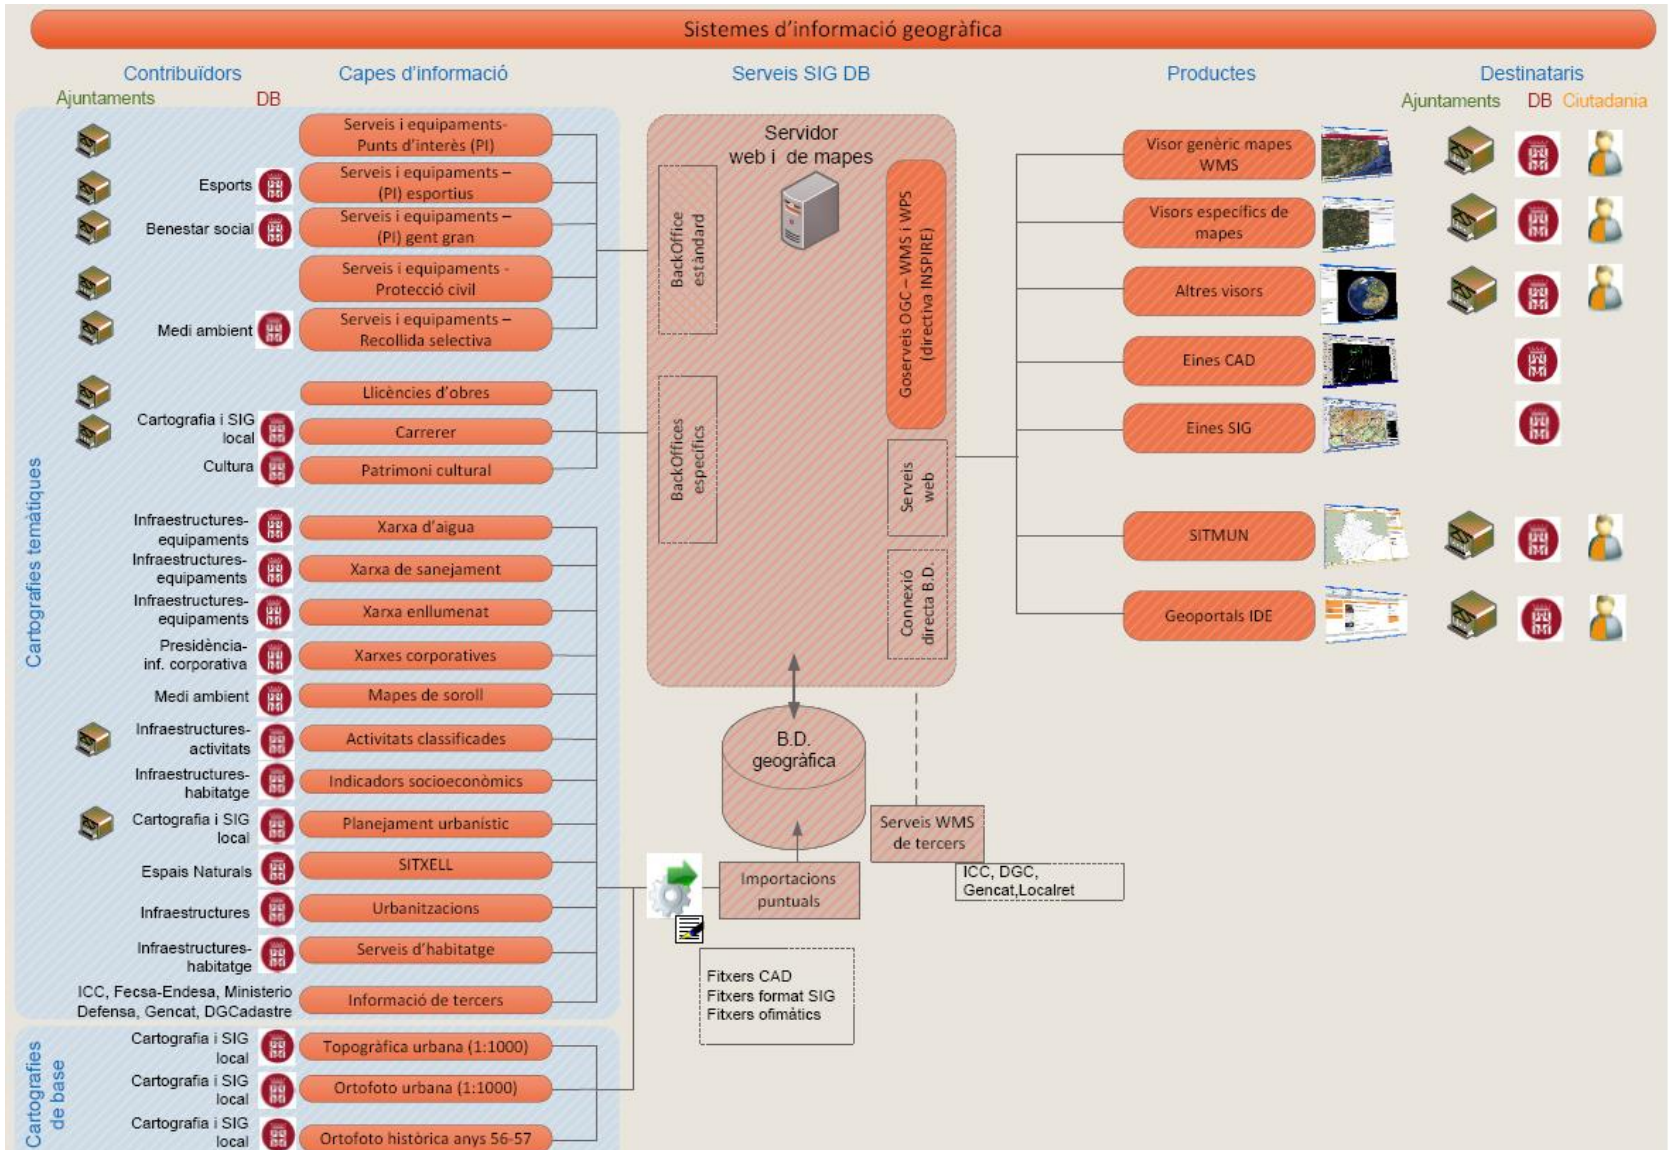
Sistemes d'informació geogràfica

Contribuïdors
Ajuntaments DB

Capes d'informació

Serveis SIG DB

Productes

Destinataris
Ajuntaments DB Ciutadania

Cartografies temàtiques

Serveis i equipaments- Punts d'interès (PI)
Esports
Serveis i equipaments – (PI) esportius
Benestar social
Serveis i equipaments – (PI) gent gran
Serveis i equipaments - Protecció civil
Medi ambient
Serveis i equipaments – Recollida selectiva
Llicències d'obres
Cartografia i SIG local
Carrerer
Cultura
Patrimoni cultural
Infraestructures-equipaments
Xarxa d'aigua
Infraestructures-equipaments
Xarxa de sanejament
Infraestructures-equipaments
Xarxa enllumenat
Presidència-inf. corporativa
Xarxes corporatives
Medi ambient
Mapes de soroll
Infraestructures-activitats
Activitats classificades
Infraestructures-habitatge
Indicadors socioeconòmics
Cartografia i SIG local
Planejament urbanístic
Espais Naturals
SITXELL
Infraestructures
Urbanitzacions
Infraestructures-habitatge
Serveis d'habitatge
ICC, Fecsa-Endesa, Ministerio Defensa, Gencat, DGCadastre
Informació de tercers

Cartografies de base

Cartografia i SIG local
Topogràfica urbana (1:1000)
Cartografia i SIG local
Ortofoto urbana (1:1000)
Cartografia i SIG local
Ortofoto històrica anys 56-57

Servidor web i de mapes
BackOffice estàndard
BackOffices específics
Goserveis OGC – WMS i WPS (directiva INSPIRE)
Serveis web
Connexió directa B.D.

B.D. geogràfica
Serveis WMS de tercers
ICC, DGC, Gencat,Localret
Importacions puntuals
Fitxers CAD
Fitxers format SIG
Fitxers ofimàtics

Visor genèric mapes WMS
Visors específics de mapes
Altres visors
Eines CAD
Eines SIG
SITMUN
Geoportals IDE